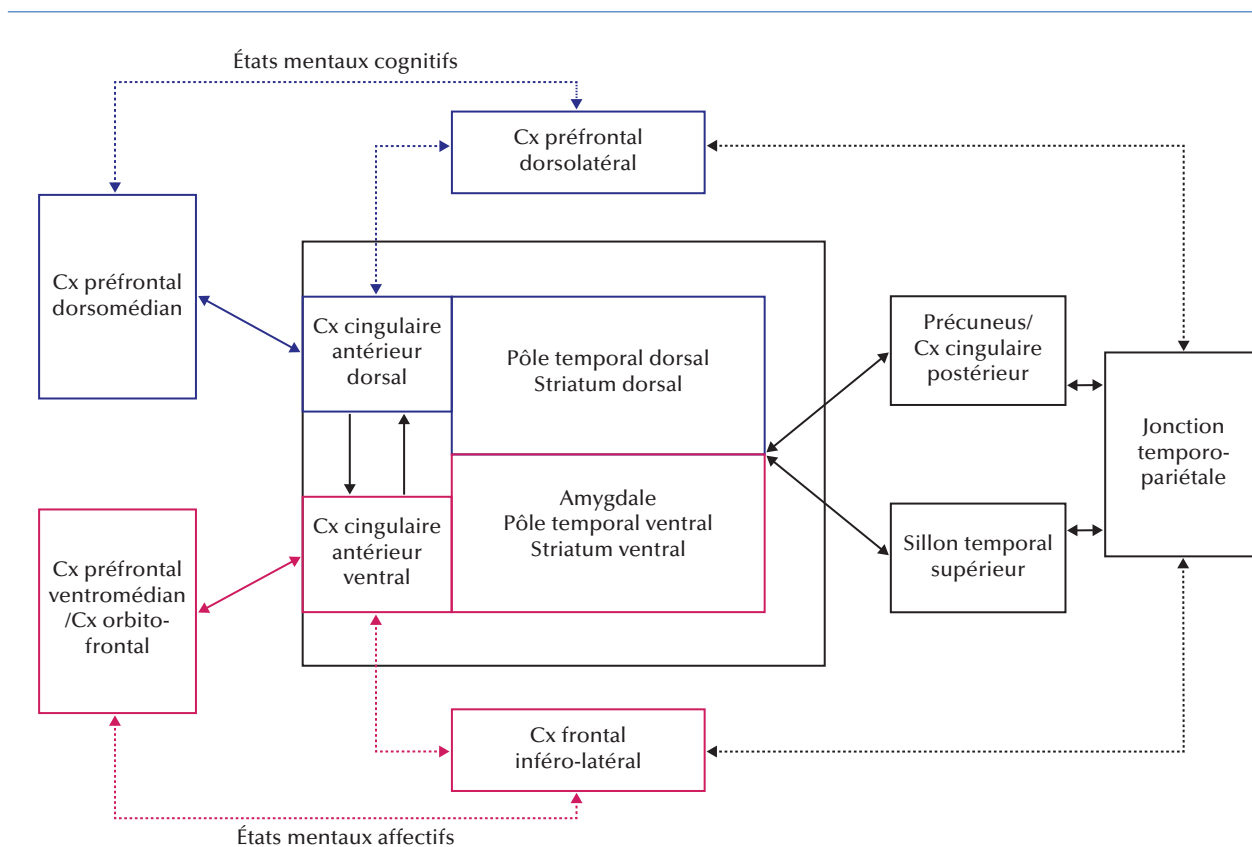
États mentaux cognitifs

Cx préfrontal dorsolatéral

Cx préfrontal dorsomédian

Cx cingulaire antérieur dorsal

Pôle temporal dorsal
Striatum dorsal

Précuneus/
Cx cingulaire postérieur

Jonction temporo-pariétale

Cx cingulaire antérieur ventral

Amygdale
Pôle temporal ventral
Striatum ventral

Sillon temporal supérieur

Cx préfrontal ventromédian /Cx orbito-frontal

Cx frontal inféro-latéral

États mentaux affectifs